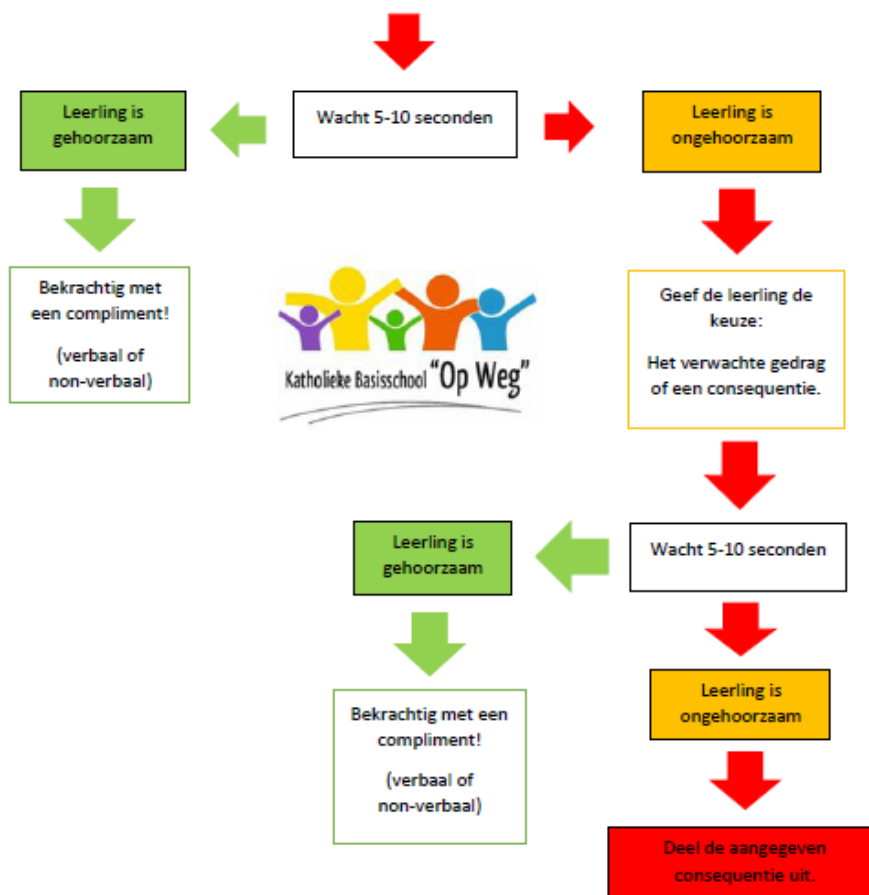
Leerling is gehoorzaam

Wacht 5-10 seconden

Leerling is ongehoorzaam

Bekrachtig met een compliment!

(verbaal of non-verbaal)

Katholieke Basisschool "Op Weg"

Geef de leerling de keuze:

Het verwachte gedrag of een consequentie.

Leerling is gehoorzaam

Wacht 5-10 seconden

Bekrachtig met een compliment!

(verbaal of non-verbaal)

Leerling is ongehoorzaam

Deel de aangegeven consequentie uit.